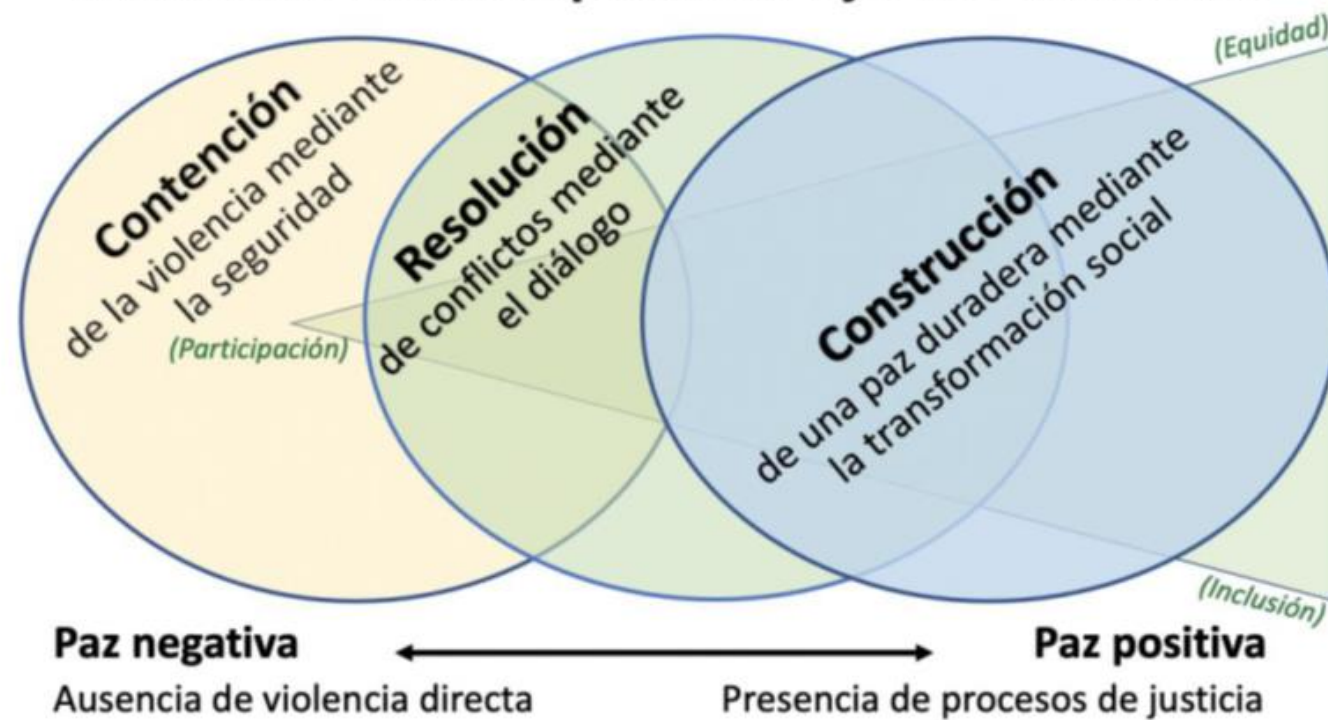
(Equidad)

Contención de la violencia mediante la seguridad

(Participación)

Resolución de conflictos mediante el diálogo

Construcción de una paz duradera mediante la transformación social

(Inclusión)

Paz negativa
Ausencia de violencia directa

Paz positiva
Presencia de procesos de justicia